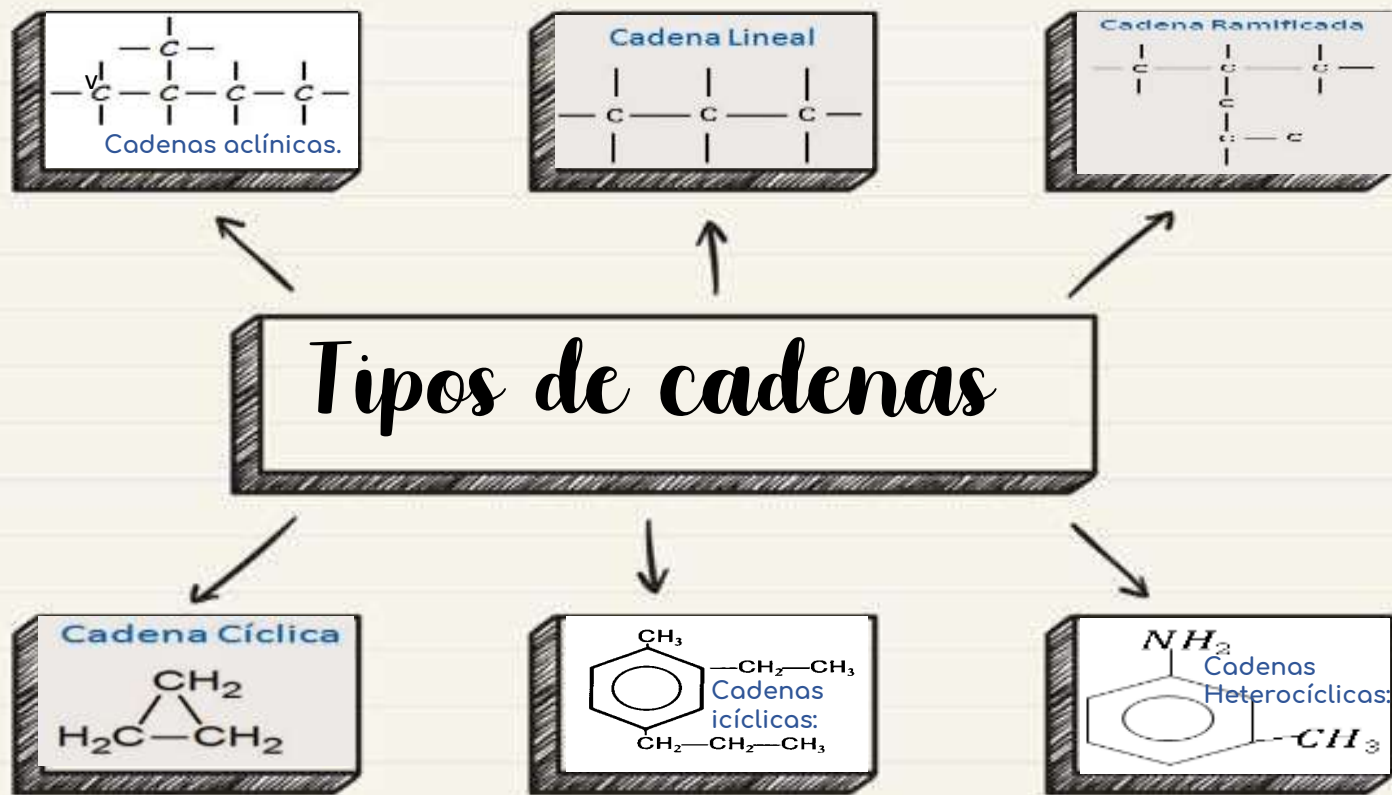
C
V C C C C
Cadenas aclínicas.

Cadena Lineal
C C C

Cadena Ramificada
C C C
C
C C

Tipos de cadenas

Cadena Cíclica
$CH_2$
$H_2C$ $CH_2$

$CH_3$
$CH_2$ $CH_3$
Cadenas icíclicas:
$CH_2$ $CH_2$ $CH_3$

$NH_2$
Cadenas Heterocíclicas:
$CH_3$